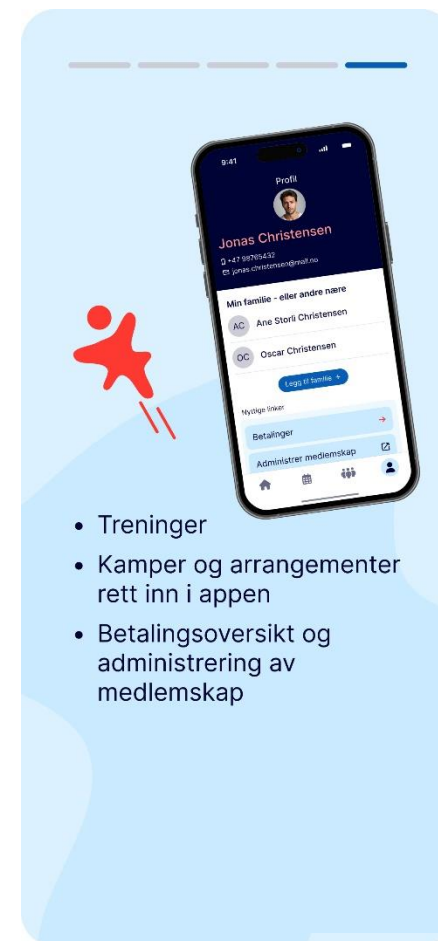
9:41

Profil

Jonas Christensen

+47 99765432
jonas.christensen@mail.no

Min familie - eller andre nære

AC Ane Storli Christensen

OC Oscar Christensen

Legg til familie +

Nyttige linker

Betalinger

Administrer medlemskap

- Treninger
- Kamper og arrangementer rett inn i appen
- Betalingsoversikt og administrering av medlemskap